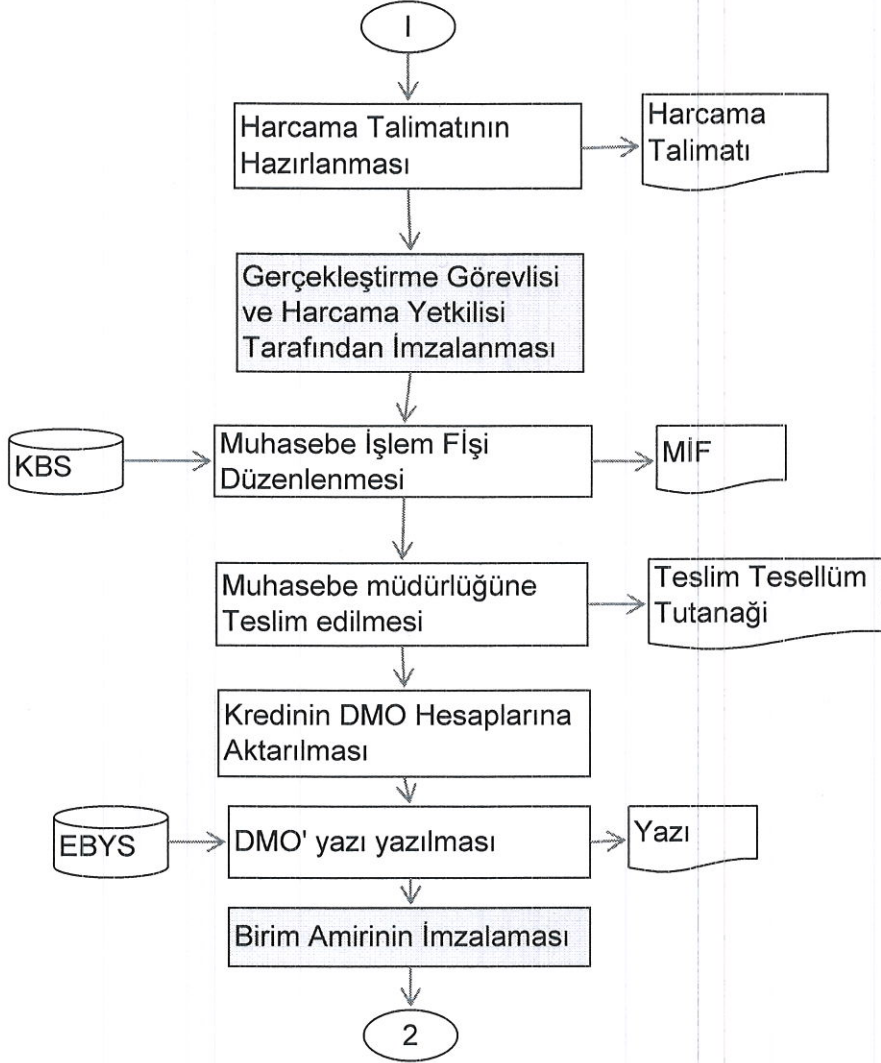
I

Harcama Talimatının Hazırlanması

Harcama Talimatı

Gerçekleştirme Görevlisi ve Harcama Yetkilisi Tarafından İmzalanması

KBS

Muhasebe İşlem FİŞi Düzenlenmesi

MİF

Muhasebe müdürlüğüne Teslim edilmesi

Teslim Tesellüm Tutanaği

Kredinin DMO Hesaplarına Aktarılması

EBYS

DMO' yazı yazılması

Yazı

Birim Amirinin İmzalaması

2